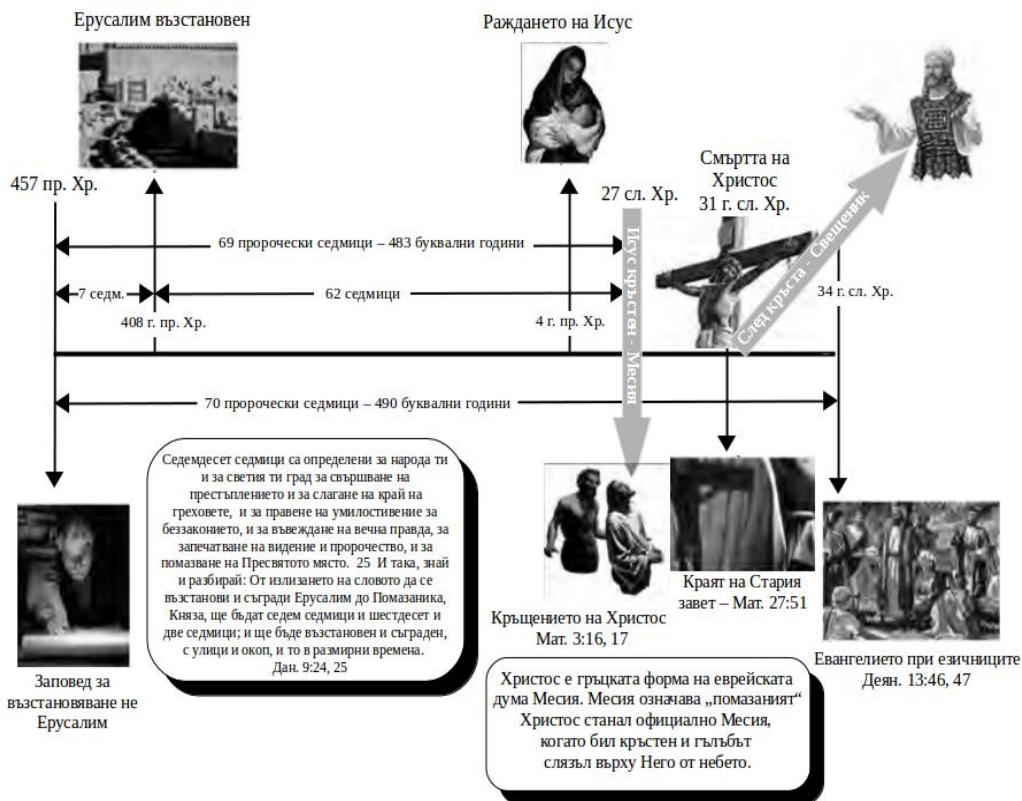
Ерусалим възстановен

Раждането на Исус

457 пр. Хр.

27 сл. Хр.

Смъртта на Христос 31 г. сл. Хр.

69 пророчески седмици – 483 буквални години

Исус кръстен - Месия

След кръста - Свещеник

7 седм.

62 седмици

34 г. сл. Хр.

408 г. пр. Хр.

4 г. пр. Хр.

70 пророчески седмици – 490 буквални години

Заповед за възстановяване не Ерусалим

Седемдесет седмици са определени за народа ти и за светия ти град за свършване на престъплението и за слагане на край на греховете, и за правене на умилостивение за беззаконието, и за въвеждане на вечна правда, за запечатване на видение и пророчество, и за помазване на Пресвятото място. 25 И така, знай и разбирай: От излизането на словото да се възстанови и съгради Ерусалим до Помазаника, Княза, ще бъдат седем седмици и шестдесет и две седмици; и ще бъде възстановен и съграден, с улици и окоп, и то в размирни времена. Дан. 9:24, 25

Кръщението на Христос Мат. 3:16, 17

Краят на Стария завет – Мат. 27:51

Евангелието при езичниците Деян. 13:46, 47

Христос е гръцката форма на еврейската дума Месия. Месия означава „помазаният“ Христос станал официално Месия, когато бил кръстен и гълъбът слязъл върху Него от небето.